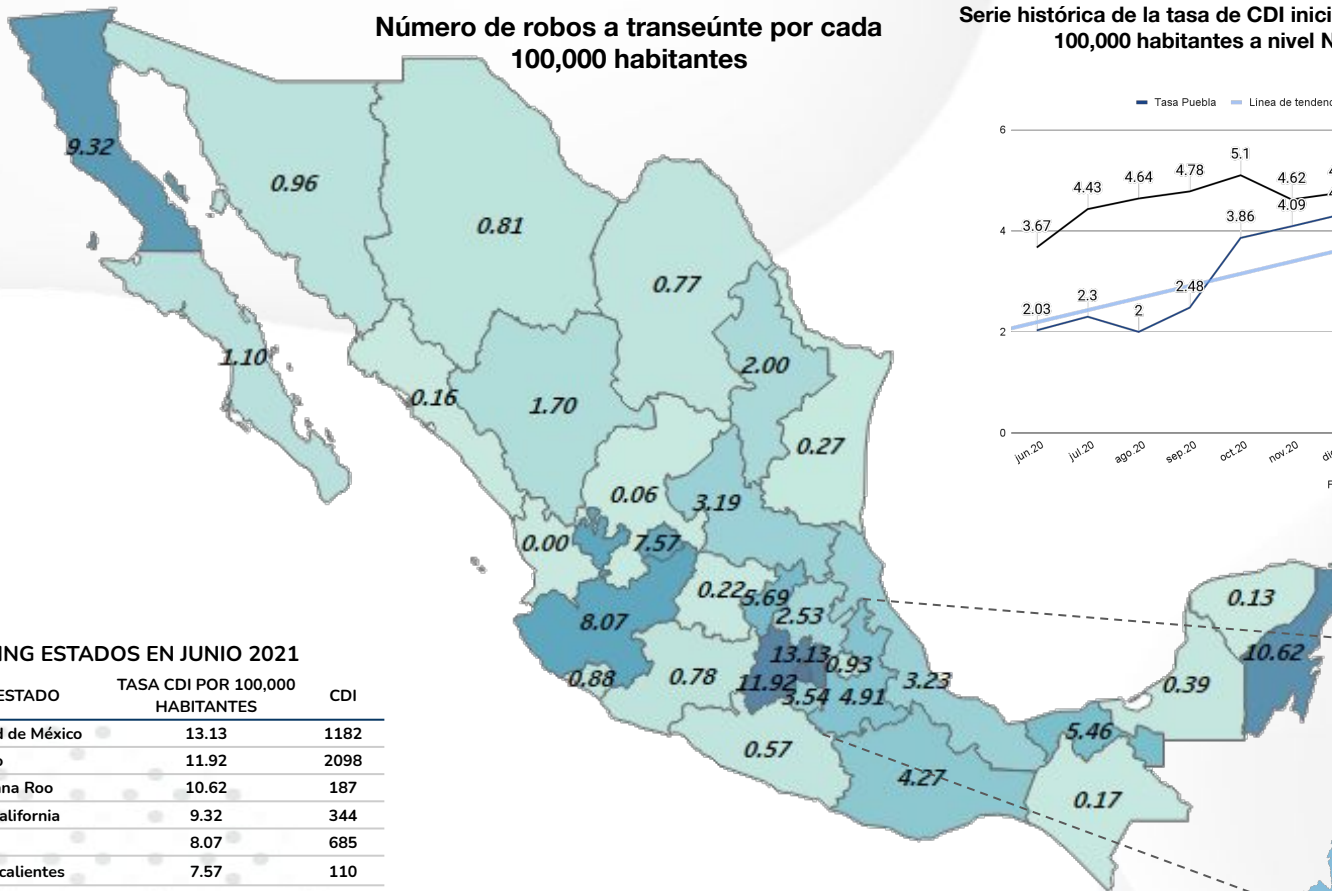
Número de robos a transeúnte por cada 100,000 habitantes

Serie histórica de la tasa de CDI inici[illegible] 100,000 habitantes a nivel N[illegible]

Tasa Puebla Línea de tendenc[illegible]

6
4
2
0

3.67 4.43 4.64 4.78 5.1 4.62 4.09 3.86
2.03 2.3 2 2.48

jun.20 jul.20 ago.20 sep.20 oct.20 nov.20 di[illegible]

9.32
0.96
0.81
0.77
1.10
0.16
1.70
2.00
0.27
0.06
3.19
0.00
7.57
0.22
5.69
2.53
8.07
13.13
0.93
0.88
0.78
11.92
3.54
4.91
3.23
0.57
4.27
5.46
0.17
0.13
10.62
0.39

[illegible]ING ESTADOS EN JUNIO 2021

| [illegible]ESTADO | TASA CDI POR 100,000 HABITANTES | CDI |
|---|---|---|
| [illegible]d de México | 13.13 | 1182 |
| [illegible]o | 11.92 | 2098 |
| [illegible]na Roo | 10.62 | 187 |
| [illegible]alifornia | 9.32 | 344 |
| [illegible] | 8.07 | 685 |
| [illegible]calientes | 7.57 | 110 |